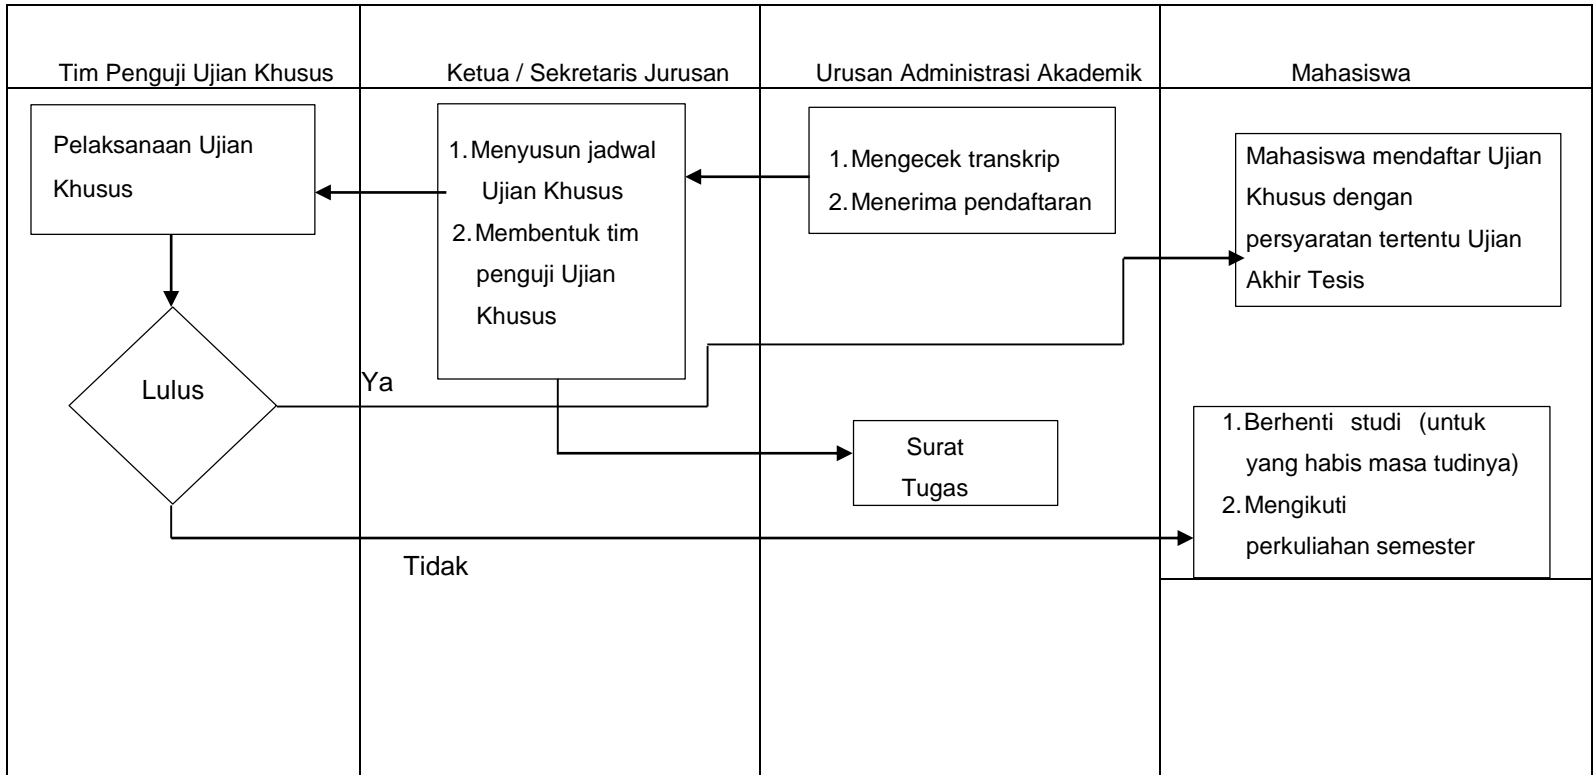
Tim Penguji Ujian Khusus

Ketua / Sekretaris Jurusan

Urusan Administrasi Akademik

Mahasiswa

Pelaksanaan Ujian Khusus

1. Menyusun jadwal Ujian Khusus
2. Membentuk tim penguji Ujian Khusus

1. Mengecek transkrip
2. Menerima pendaftaran

Mahasiswa mendaftar Ujian Khusus dengan persyaratan tertentu Ujian Akhir Tesis

Lulus

Ya

Surat Tugas

1. Berhenti studi (untuk yang habis masa tudinya)
2. Mengikuti perkuliahan semester

Tidak